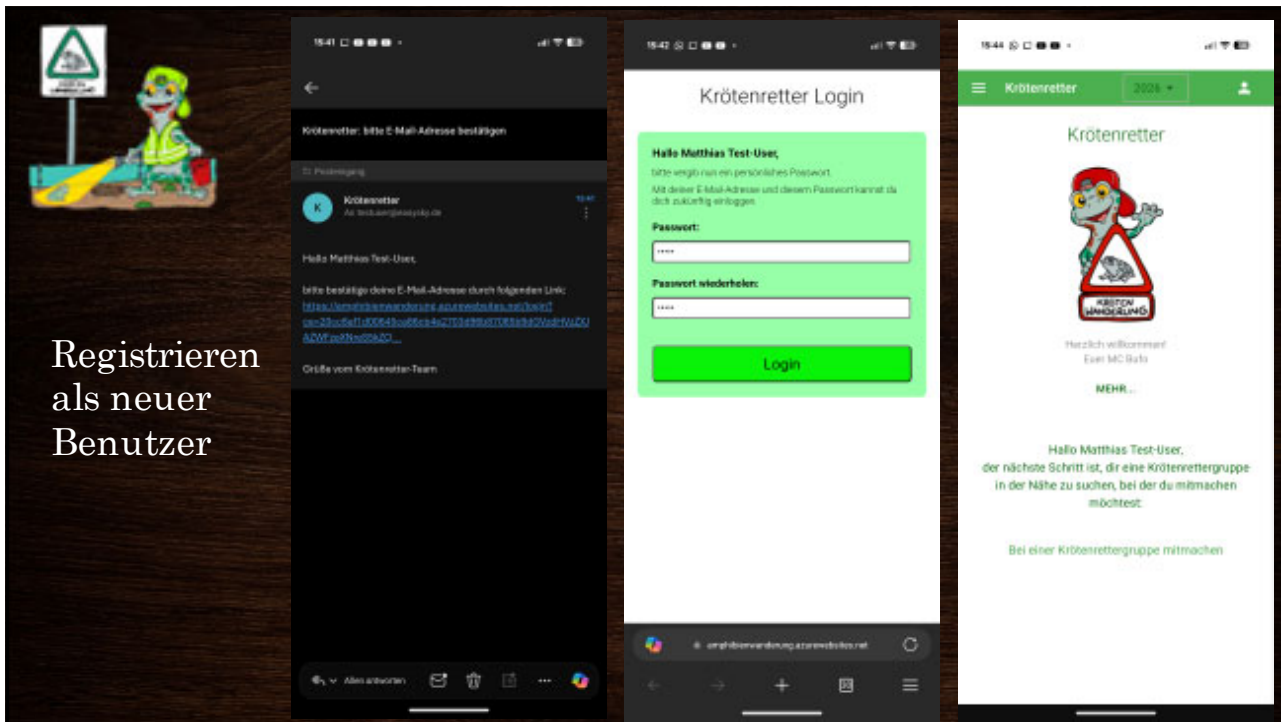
Registrieren als neuer Benutzer

15:41

Krötenretter: bitte E-Mail-Adresse bestätigen

Posteingang

Krötenretter

An: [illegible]

10:41

Hallo Matthias Test-User,

bitte bestätige deine E-Mail-Adresse durch folgenden Link: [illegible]

Grüße vom Krötenretter-Team

Allen antworten

15:42

Krötenretter Login

Hallo Matthias Test-User,

bitte vergib nun ein persönliches Passwort.

Mit deiner E-Mail-Adresse und diesem Passwort kannst du dich zukünftig einloggen.

Passwort:

Passwort wiederholen:

Login

amphibienwanderung.azurewebsites.net

15:44

Krötenretter

2026

Krötenretter

KRÖTEN WANDERUNG

Herzlich willkommen!
Euer MC Bufo

MEHR...

Hallo Matthias Test-User,
der nächste Schritt ist, dir eine Krötenrettergruppe in der Nähe zu suchen, bei der du mitmachen möchtest.

Bei einer Krötenrettergruppe mitmachen